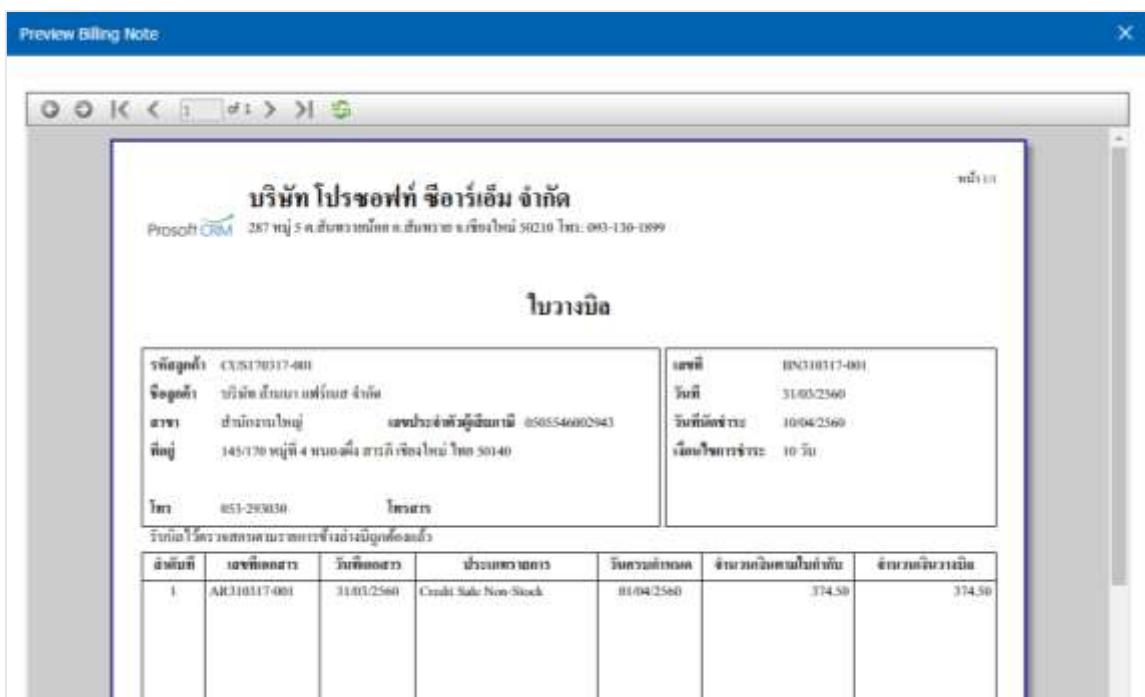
Preview Billing Note

1 of 1

หน้า 1/1

บริษัท โปรซอฟท์ ซีอาร์เอ็ม จำกัด

Prosoft CRM 287 หมู่ 5 ต.สันทรายน้อย อ.สันทราย จ.เชียงใหม่ 50210 โทร: 093-130-1899

ใบวางบิล

รหัสลูกค้า CUS170317-001
ชื่อลูกค้า บริษัท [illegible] จำกัด
สาขา สำนักงานใหญ่ เลขประจำตัวผู้เสียภาษี 0505546002943
ที่อยู่ 145/170 หมู่ที่ 4 หนองผึ้ง สารภี เชียงใหม่ ไทย 50140

โทร 053-293030 โทรสาร

เลขที่ BN310317-001
วันที่ 31/03/2560
วันที่นัดชำระ 10/04/2560
เงื่อนไขการชำระ 10 วัน

ได้รับใบวางบิลตามรายการข้างล่างนี้ถูกต้องแล้ว

| ลำดับที่ | เลขที่เอกสาร | วันที่เอกสาร | ประเภทรายการ | วันครบกำหนด | จำนวนเงินตามใบกำกับ | จำนวนเงินวางบิล |
|---|---|---|---|---|---|---|
| 1 | AR310317-001 | 31/03/2560 | Credit Sale Non-Stock | 01/04/2560 | 374.50 | 374.50 |